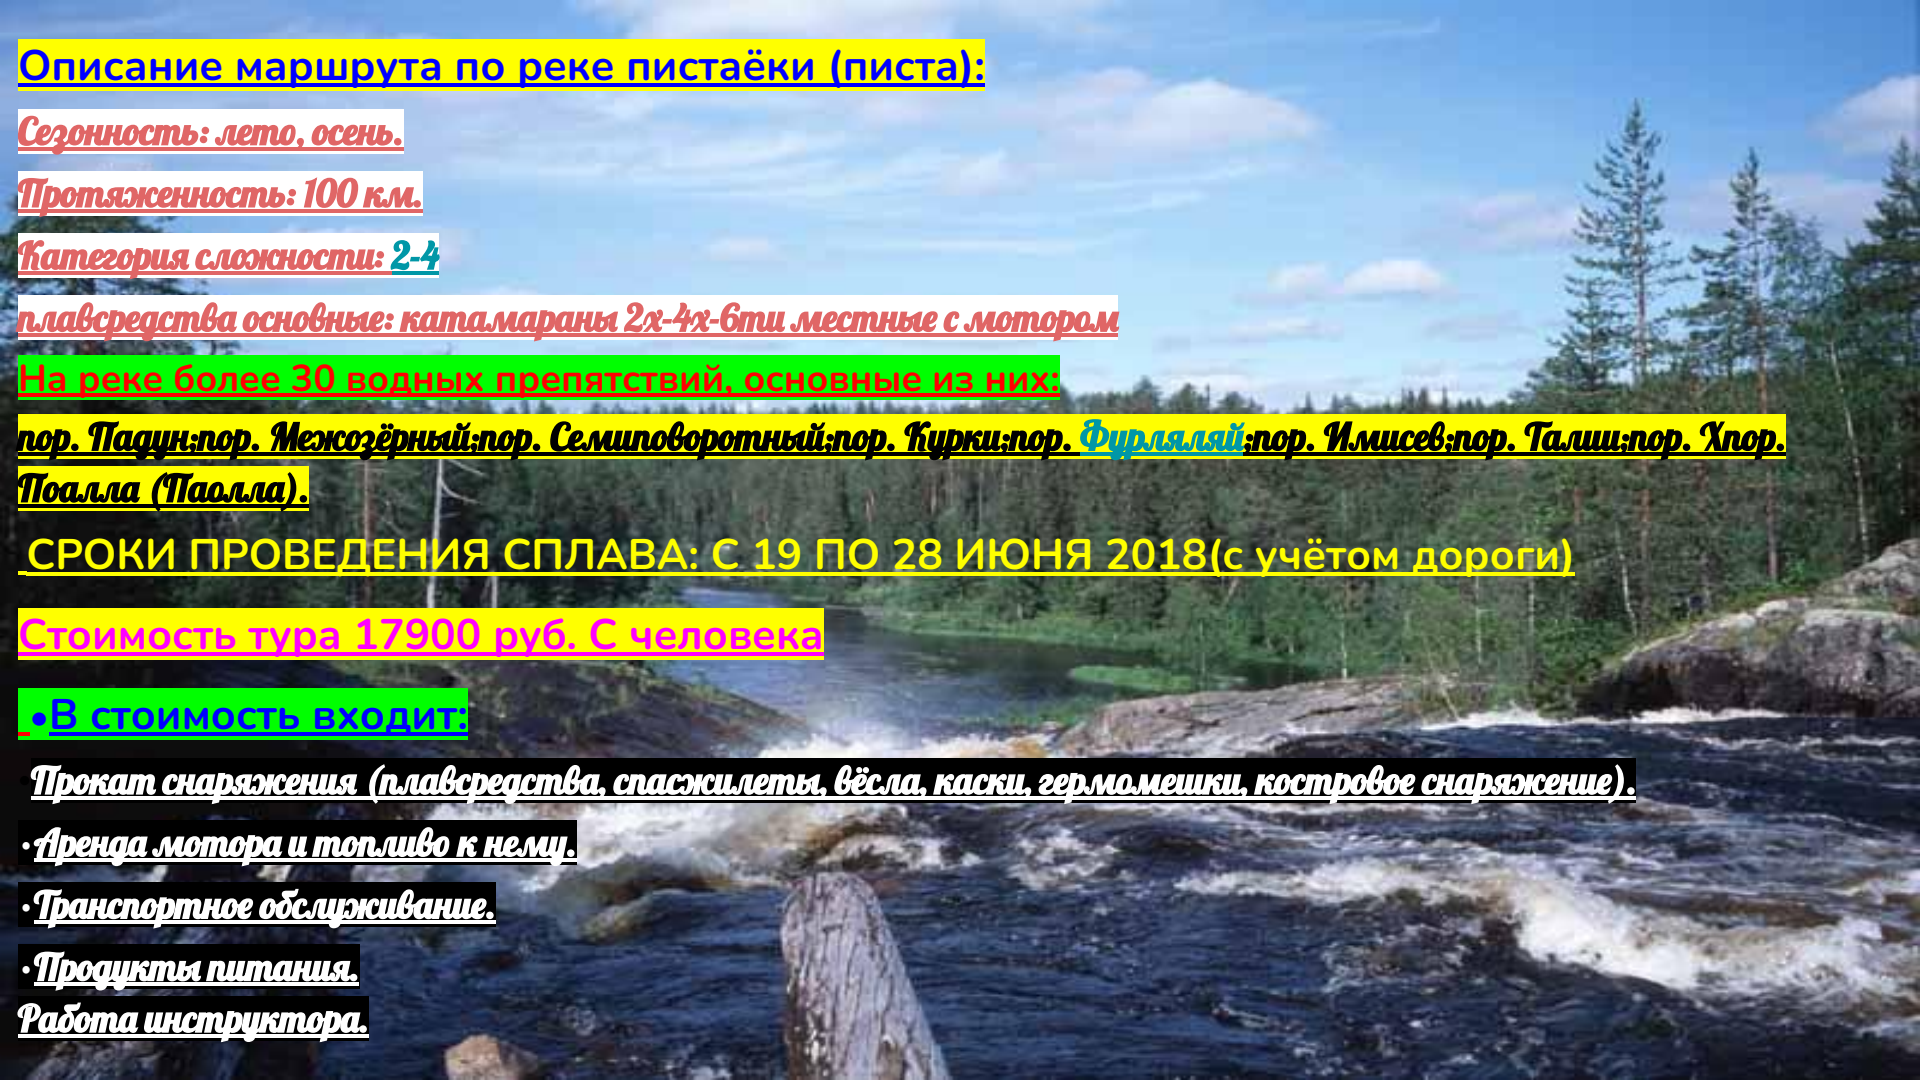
Описание маршрута по реке пистаёки (писта):

Сезонность: лето, осень.

Протяженность: 100 км.

Категория сложности: 2-4

плавсредства основные: катамараны 2х-4х-6ти местные с мотором

На реке более 30 водных препятствий, основные из них:

пор. Падун;пор. Межозёрный;пор. Семиповоротный;пор. Курки;пор. Фурляляй;пор. Имисев;пор. Талиш;пор. Хпор. Поалла (Паолла).

СРОКИ ПРОВЕДЕНИЯ СПЛАВА: С 19 ПО 28 ИЮНЯ 2018(с учётом дороги)

Стоимость тура 17900 руб. С человека

•В стоимость входит:

•Прокат снаряжения (плавсредства, спасжилеты, вёсла, каски, гермомешки, костровое снаряжение).

•Аренда мотора и топливо к нему.

•Транспортное обслуживание.

•Продукты питания.

Работа инструктора.